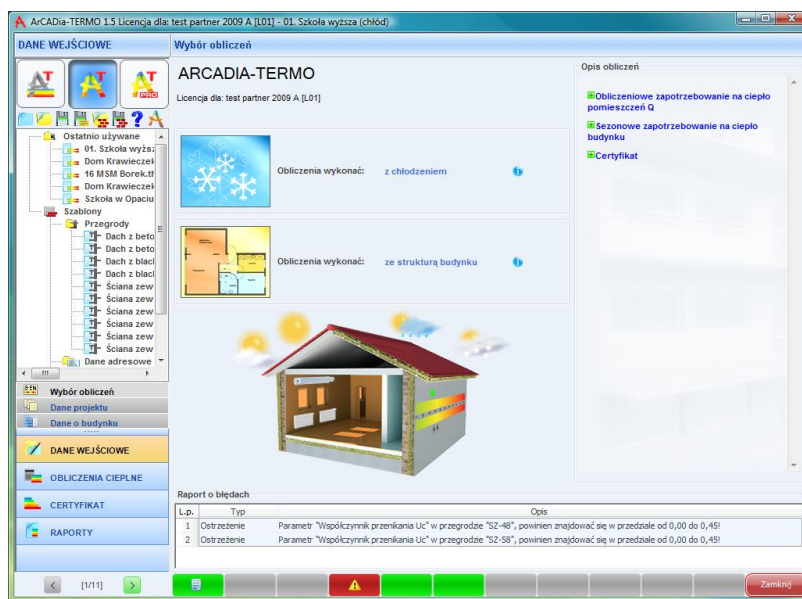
ArCADia-TERMO 1.5 Licencja dla: test partner 2009 A [L01] - 01. Szkoła wyższa (chłód)

DANE WEJŚCIOWE

Wybór obliczeń

ARCADIA-TERMO

Licencja dla: test partner 2009 A [L01]

Obliczenia wykonać: z chłodzeniem

Obliczenia wykonać: ze strukturą budynku

Opis obliczeń

Obliczeniowe zapotrzebowanie na ciepło pomieszczeń Q

Sezonowe zapotrzebowanie na ciepło budynku

Certyfikat

Ostatnio używane
01. Szkoła wyższ
Dom Krawieczek
16 MSM Borek.t
Dom Krawieczek
Szkoła w Opaciu
Szablony
Przegrody
Dach z beto
Dach z beto
Dach z blach
Dach z blach
Ściana zew
Ściana zew
Ściana zew
Ściana zew
Ściana zew
Ściana zew
Dane adresowe

Wybór obliczeń
Dane projektu
Dane o budynku

DANE WEJŚCIOWE
OBLICZENIA CIEPLNE
CERTYFIKAT
RAPORTY

[1/11]

Raport o błędach

| L.p. | Typ | Opis |
|---|---|---|
| 1 | Ostrzeżenie | Parametr "Współczynnik przenikania Uc" w przegrodzie "SZ-48", powinien znajdować się w przedziale od 0,00 do 0,45! |
| 2 | Ostrzeżenie | Parametr "Współczynnik przenikania Uc" w przegrodzie "SZ-58", powinien znajdować się w przedziale od 0,00 do 0,45! |

Zamknij